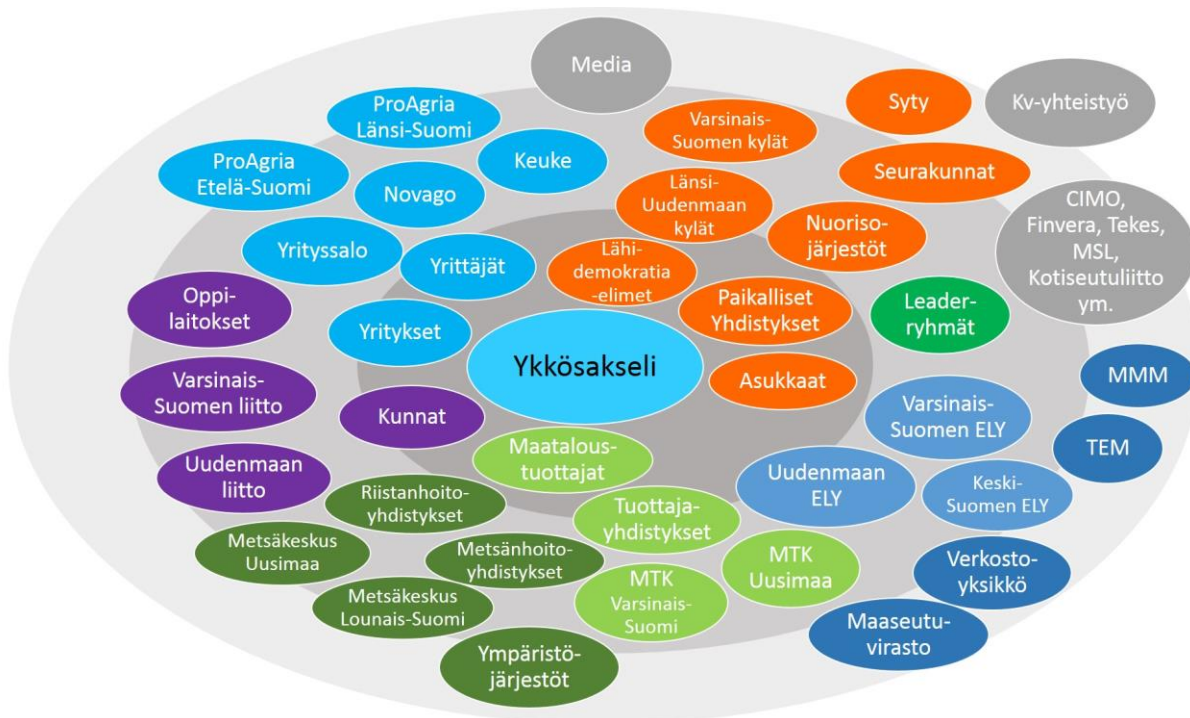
Media

Syty

Kv-yhteistyö

ProAgria Länsi-Suomi

Varsinais-Suomen kylät

Keuke

ProAgria Etelä-Suomi

Seurakunnat

Novago

Länsi-Uudenmaan kylät

CIMO, Finvera, Tekes, MSL, Kotiseutuliitto ym.

Nuoriso-järjestöt

Yrityssalo

Yrittäjät

Lähi-demokratia-elimet

Oppi-laitokset

Paikalliset Yhdistykset

Leader-ryhmät

Yritykset

Ykkösakseli

MMM

Varsinais-Suomen liitto

Asukkaat

Kunnat

Varsinais-Suomen ELY

TEM

Maatalous-tuottajat

Uudenmaan liitto

Uudenmaan ELY

Keski-Suomen ELY

Riistanhoito-yhdistykset

Tuottaja-yhdistykset

Metsäkeskus Uusimaa

Metsänhoito-yhdistykset

MTK Uusimaa

Verkosto-yksikkö

MTK Varsinais-Suomi

Metsäkeskus Lounais-Suomi

Maaseutu-virasto

Ympäristö-järjestöt